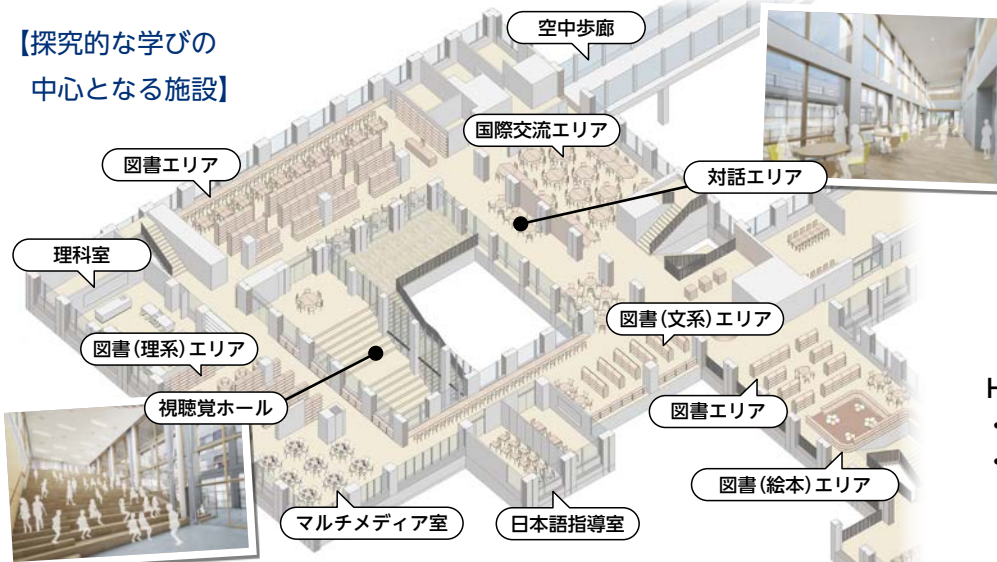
【探究的な学びの
中心となる施設】

空中歩廊

国際交流エリア

図書エリア

対話エリア

理科室

図書(文系)エリア

図書(理系)エリア

視聴覚ホール

図書エリア

図書(絵本)エリア

マルチメディア室

日本語指導室

H
•
•